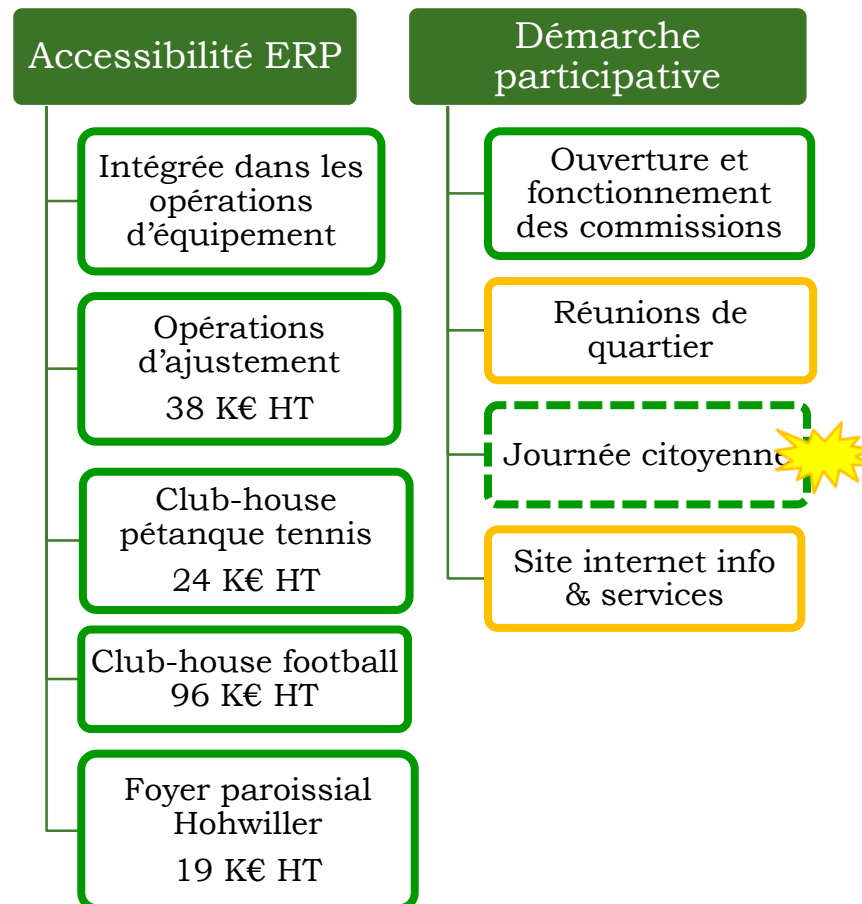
Accessibilité ERP

Intégrée dans les opérations d’équipement

Opérations d’ajustement
38 K€ HT

Club-house pétanque tennis
24 K€ HT

Club-house football
96 K€ HT

Foyer paroissial Hohwiller
19 K€ HT

Démarche participative

Ouverture et fonctionnement des commissions

Réunions de quartier

Journée citoyenne

Site internet info & services